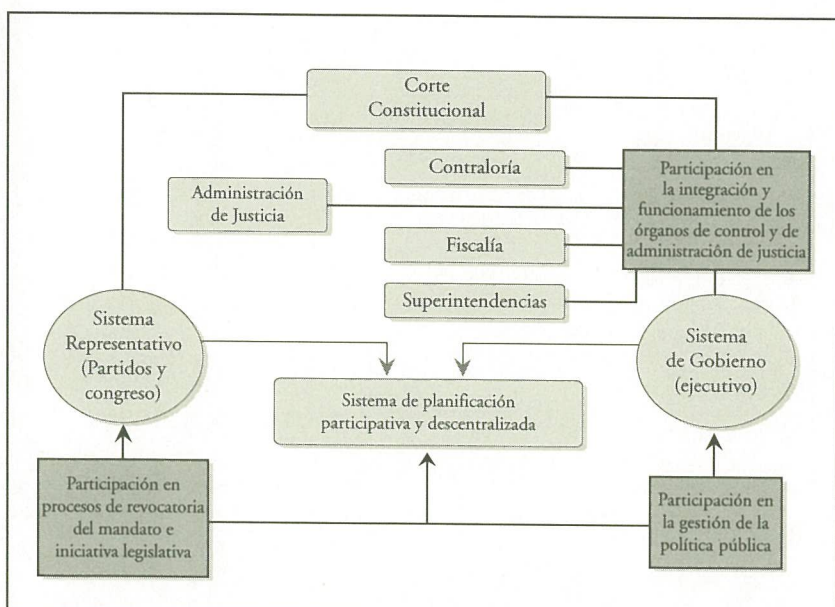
Corte Constitucional

Contraloría

Administración de Justicia

Participación en la integración y funcionamiento de los órganos de control y de administración de justicia

Fiscalía

Superintendencias

Sistema Representativo (Partidos y congreso)

Sistema de Gobierno (ejecutivo)

Sistema de planificación participativa y descentralizada

Participación en procesos de revocatoria del mandato e iniciativa legislativa

Participación en la gestión de la política pública